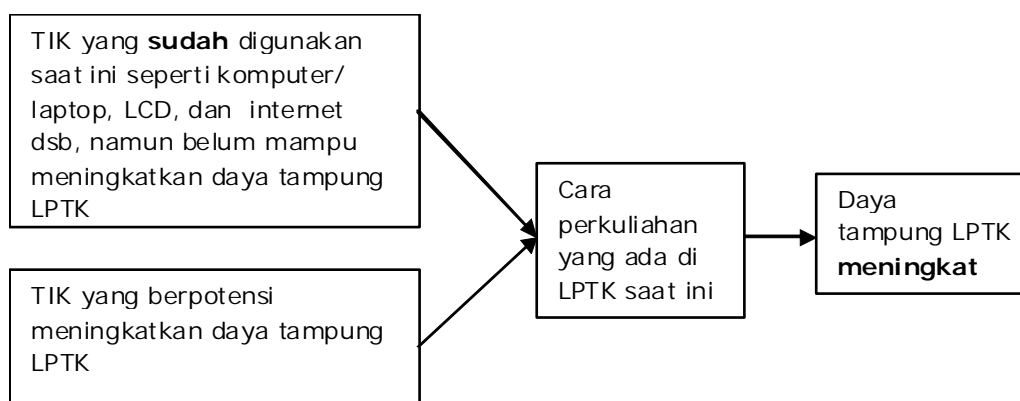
TIK yang **sudah** digunakan saat ini seperti komputer/ laptop, LCD, dan internet dsb, namun belum mampu meningkatkan daya tampung LPTK

TIK yang berpotensi meningkatkan daya tampung LPTK

Cara perkuliahan yang ada di LPTK saat ini

Daya tampung LPTK **meningkat**